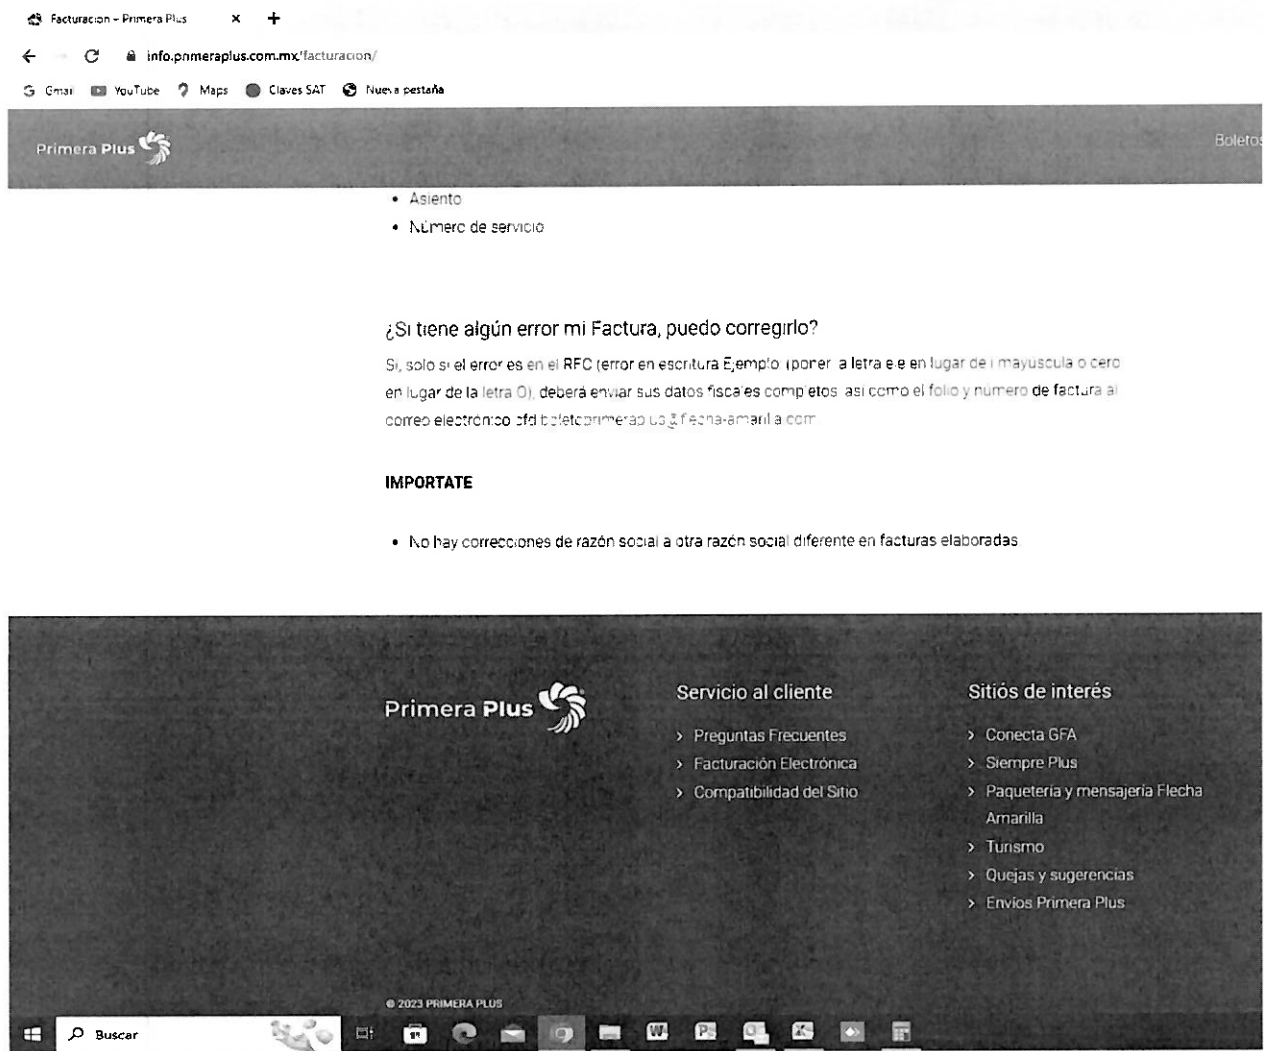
Facturacion – Primera Plus

info.primeraplus.com.mx/facturacion/

Gmail YouTube Maps Claves SAT Nueva pestaña

Primera Plus

Boletos

• Asiento
• Número de servicio

¿Si tiene algún error mi Factura, puedo corregirlo?

Si, solo si el error es en el RFC (error en escritura Ejemplo: poner la letra e e en lugar de i mayuscula o cero en lugar de la letra O), deberá enviar sus datos fiscales completos así como el folio y número de factura al correo electrónico cfd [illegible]

IMPORTATE

• No hay correcciones de razón social a otra razón social diferente en facturas elaboradas

Primera Plus

Servicio al cliente
› Preguntas Frecuentes
› Facturación Electrónica
› Compatibilidad del Sitio

Sitiós de interés
› Conecta GFA
› Siempre Plus
› Paquetería y mensajería Flecha Amarilla
› Turismo
› Quejas y sugerencias
› Envios Primera Plus

© 2023 PRIMERA PLUS

Buscar